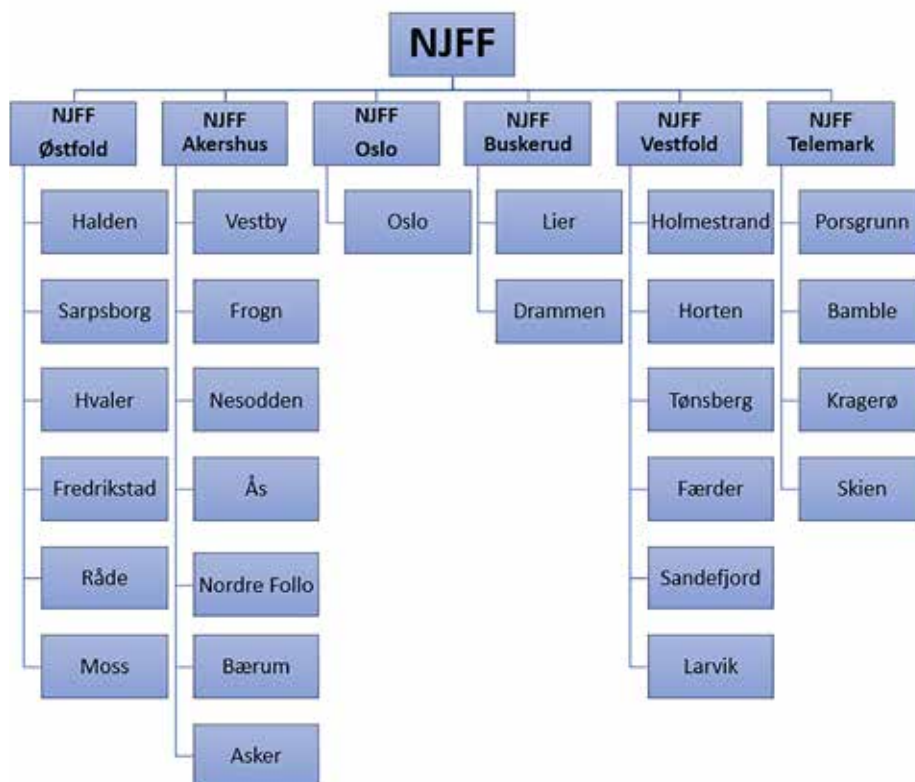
NJFF

NJFF Østfold

Halden

Sarpsborg

Hvaler

Fredrikstad

Råde

Moss

NJFF Akershus

Vestby

Frogn

Nesodden

Ås

Nordre Follo

Bærum

Asker

NJFF Oslo

Oslo

NJFF Buskerud

Lier

Drammen

NJFF Vestfold

Holmestrand

Horten

Tønsberg

Færder

Sandefjord

Larvik

NJFF Telemark

Porsgrunn

Bamble

Kragerø

Skien